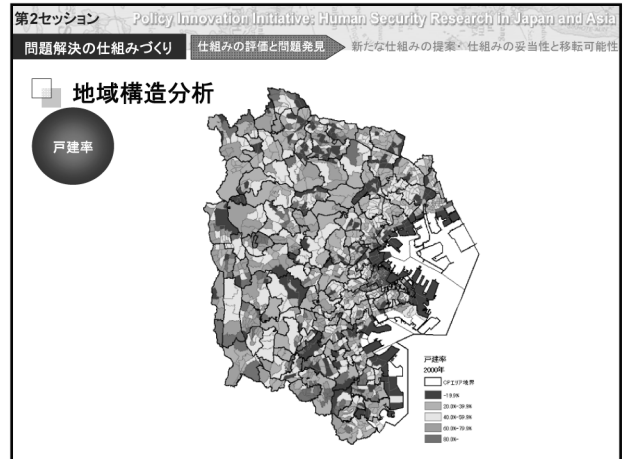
第2セッション Policy Innovation Initiative: Human Security Research in Japan and Asia

問題解決の仕組みづくり 仕組みの評価と問題発見 新たな仕組みの提案・仕組みの妥当性と移転可能性

地域構造分析

戸建率

戸建率
2000年
CPエリア境界
~19.9%
20.0%~39.9%
40.0%~59.9%
60.0%~79.9%
80.0%~